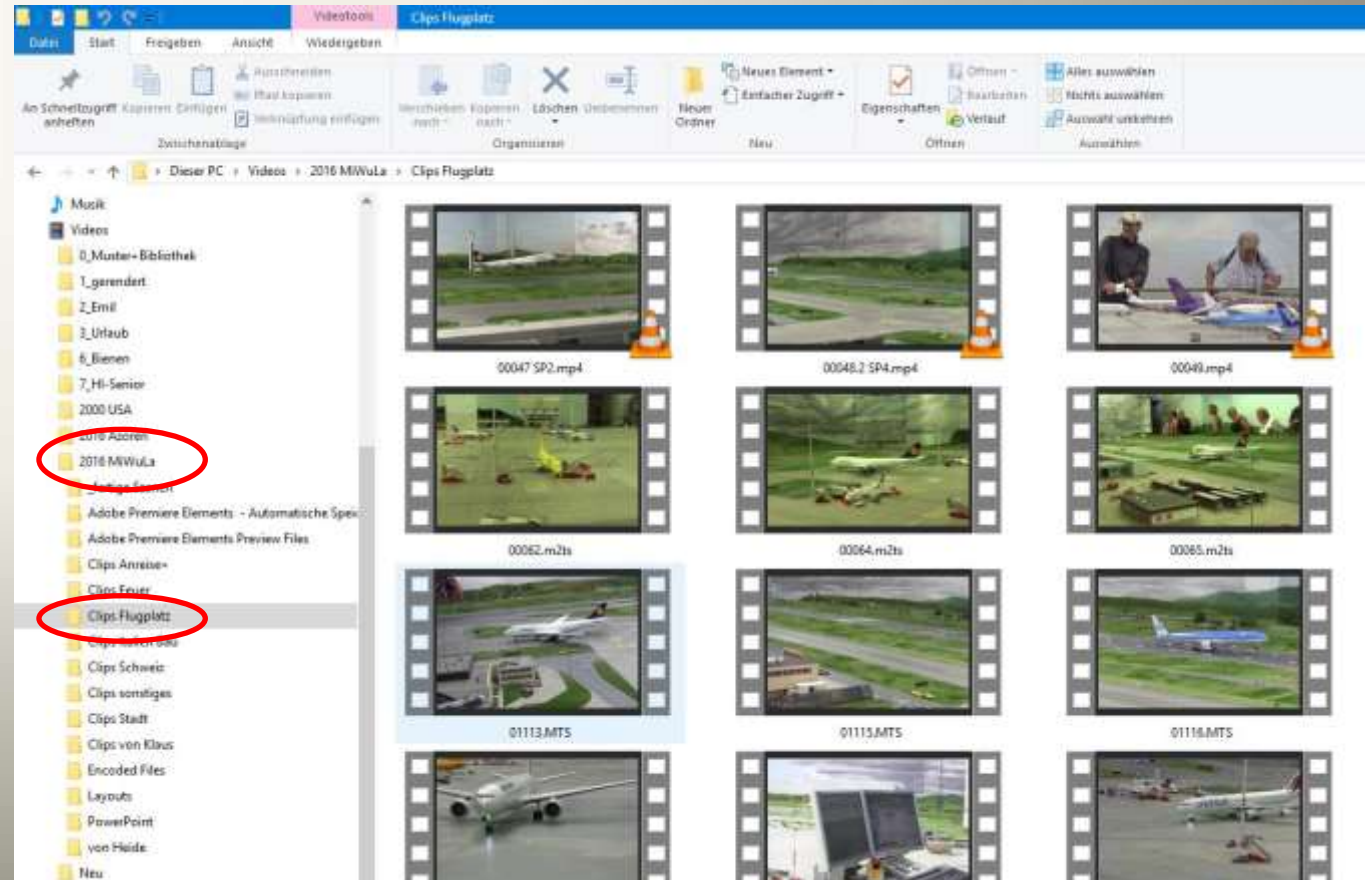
Videotools Clips Flugplatz

Datei Start Freigeben Ansicht Wiedergeben

An Schnellzugriff anheften Kopieren Einfügen Ausschneiden Pfad kopieren Verknüpfung einfügen

Zwischenablage

Verschieben nach Kopieren nach Löschen Umbenennen

Organisieren

Neuer Ordner Neues Element Einfacher Zugriff

Neu

Eigenschaften Öffnen Bearbeiten Verlauf

Öffnen

Alles auswählen Nichts auswählen Auswahl umkehren

Auswählen

Dieser PC › Videos › 2016 MiWuLa › Clips Flugplatz

Musik
Videos
0_Muster-Bibliothek
1_gerendert
2_Emil
3_Urlaub
6_Bienen
7_Hi-Senior
2000 USA
2016 Azoren
2016 MiWuLa
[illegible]
Adobe Premiere Elements - Automatische Spei
Adobe Premiere Elements Preview Files
Clips Anreise+
Clips Feuer
Clips Flugplatz
Clips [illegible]
Clips Schweiz
Clips sonstiges
Clips Stadt
Clips von Klaus
Encoded Files
Layouts
PowerPoint
von Heide
Neu

00047 SP2.mp4
00048.2 SP4.mp4
00049.mp4
00062.m2ts
00064.m2ts
00065.m2ts
01113.MTS
01115.MTS
01116.MTS